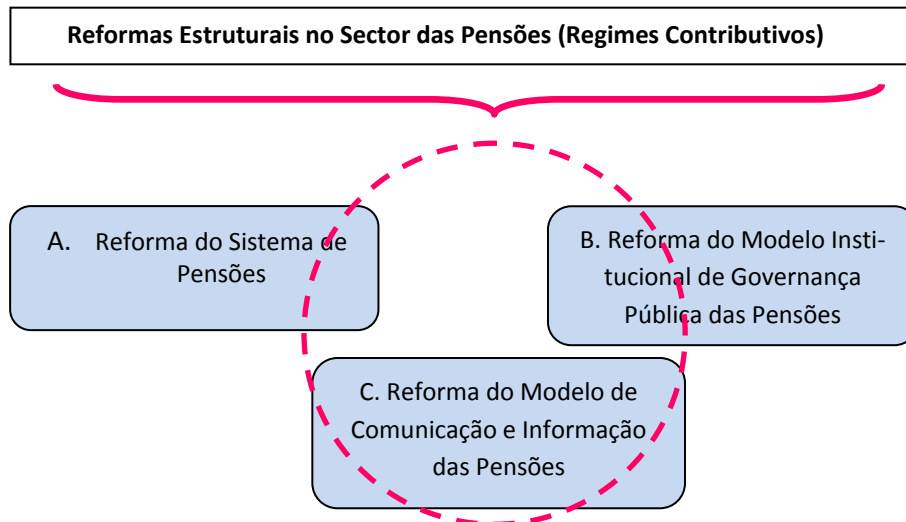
Reformas Estruturais no Sector das Pensões (Regimes Contributivos)

A. Reforma do Sistema de Pensões

B. Reforma do Modelo Institucional de Governança Pública das Pensões

C. Reforma do Modelo de Comunicação e Informação das Pensões